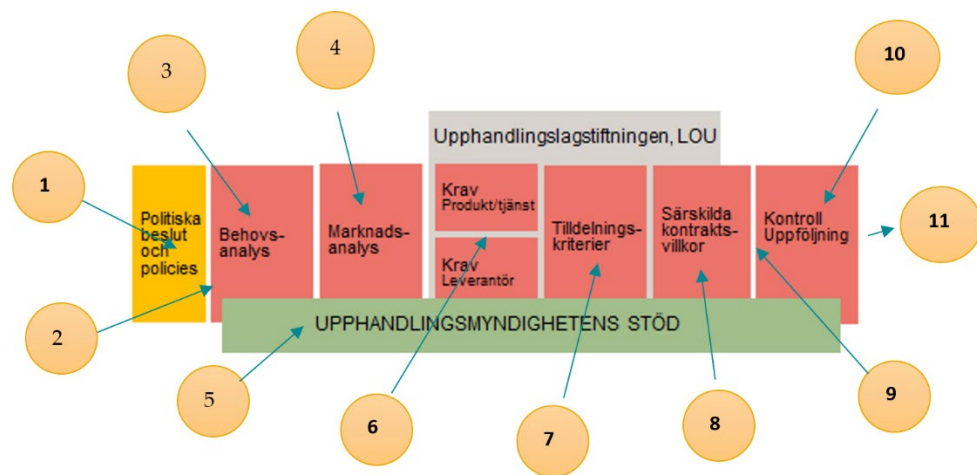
3

4

10

Upphandlingslagstiftningen, LOU

1

Politiska beslut och policies

Behovs-analys

Marknads-analys

Krav Produkt/tjänst

Krav Leverantör

Tilldelnings-kriterier

Särskilda kontrakts-villkor

Kontroll Uppföljning

11

2

UPPHANDLINGSMYNDIGHETENS STÖD

5

6

7

8

9